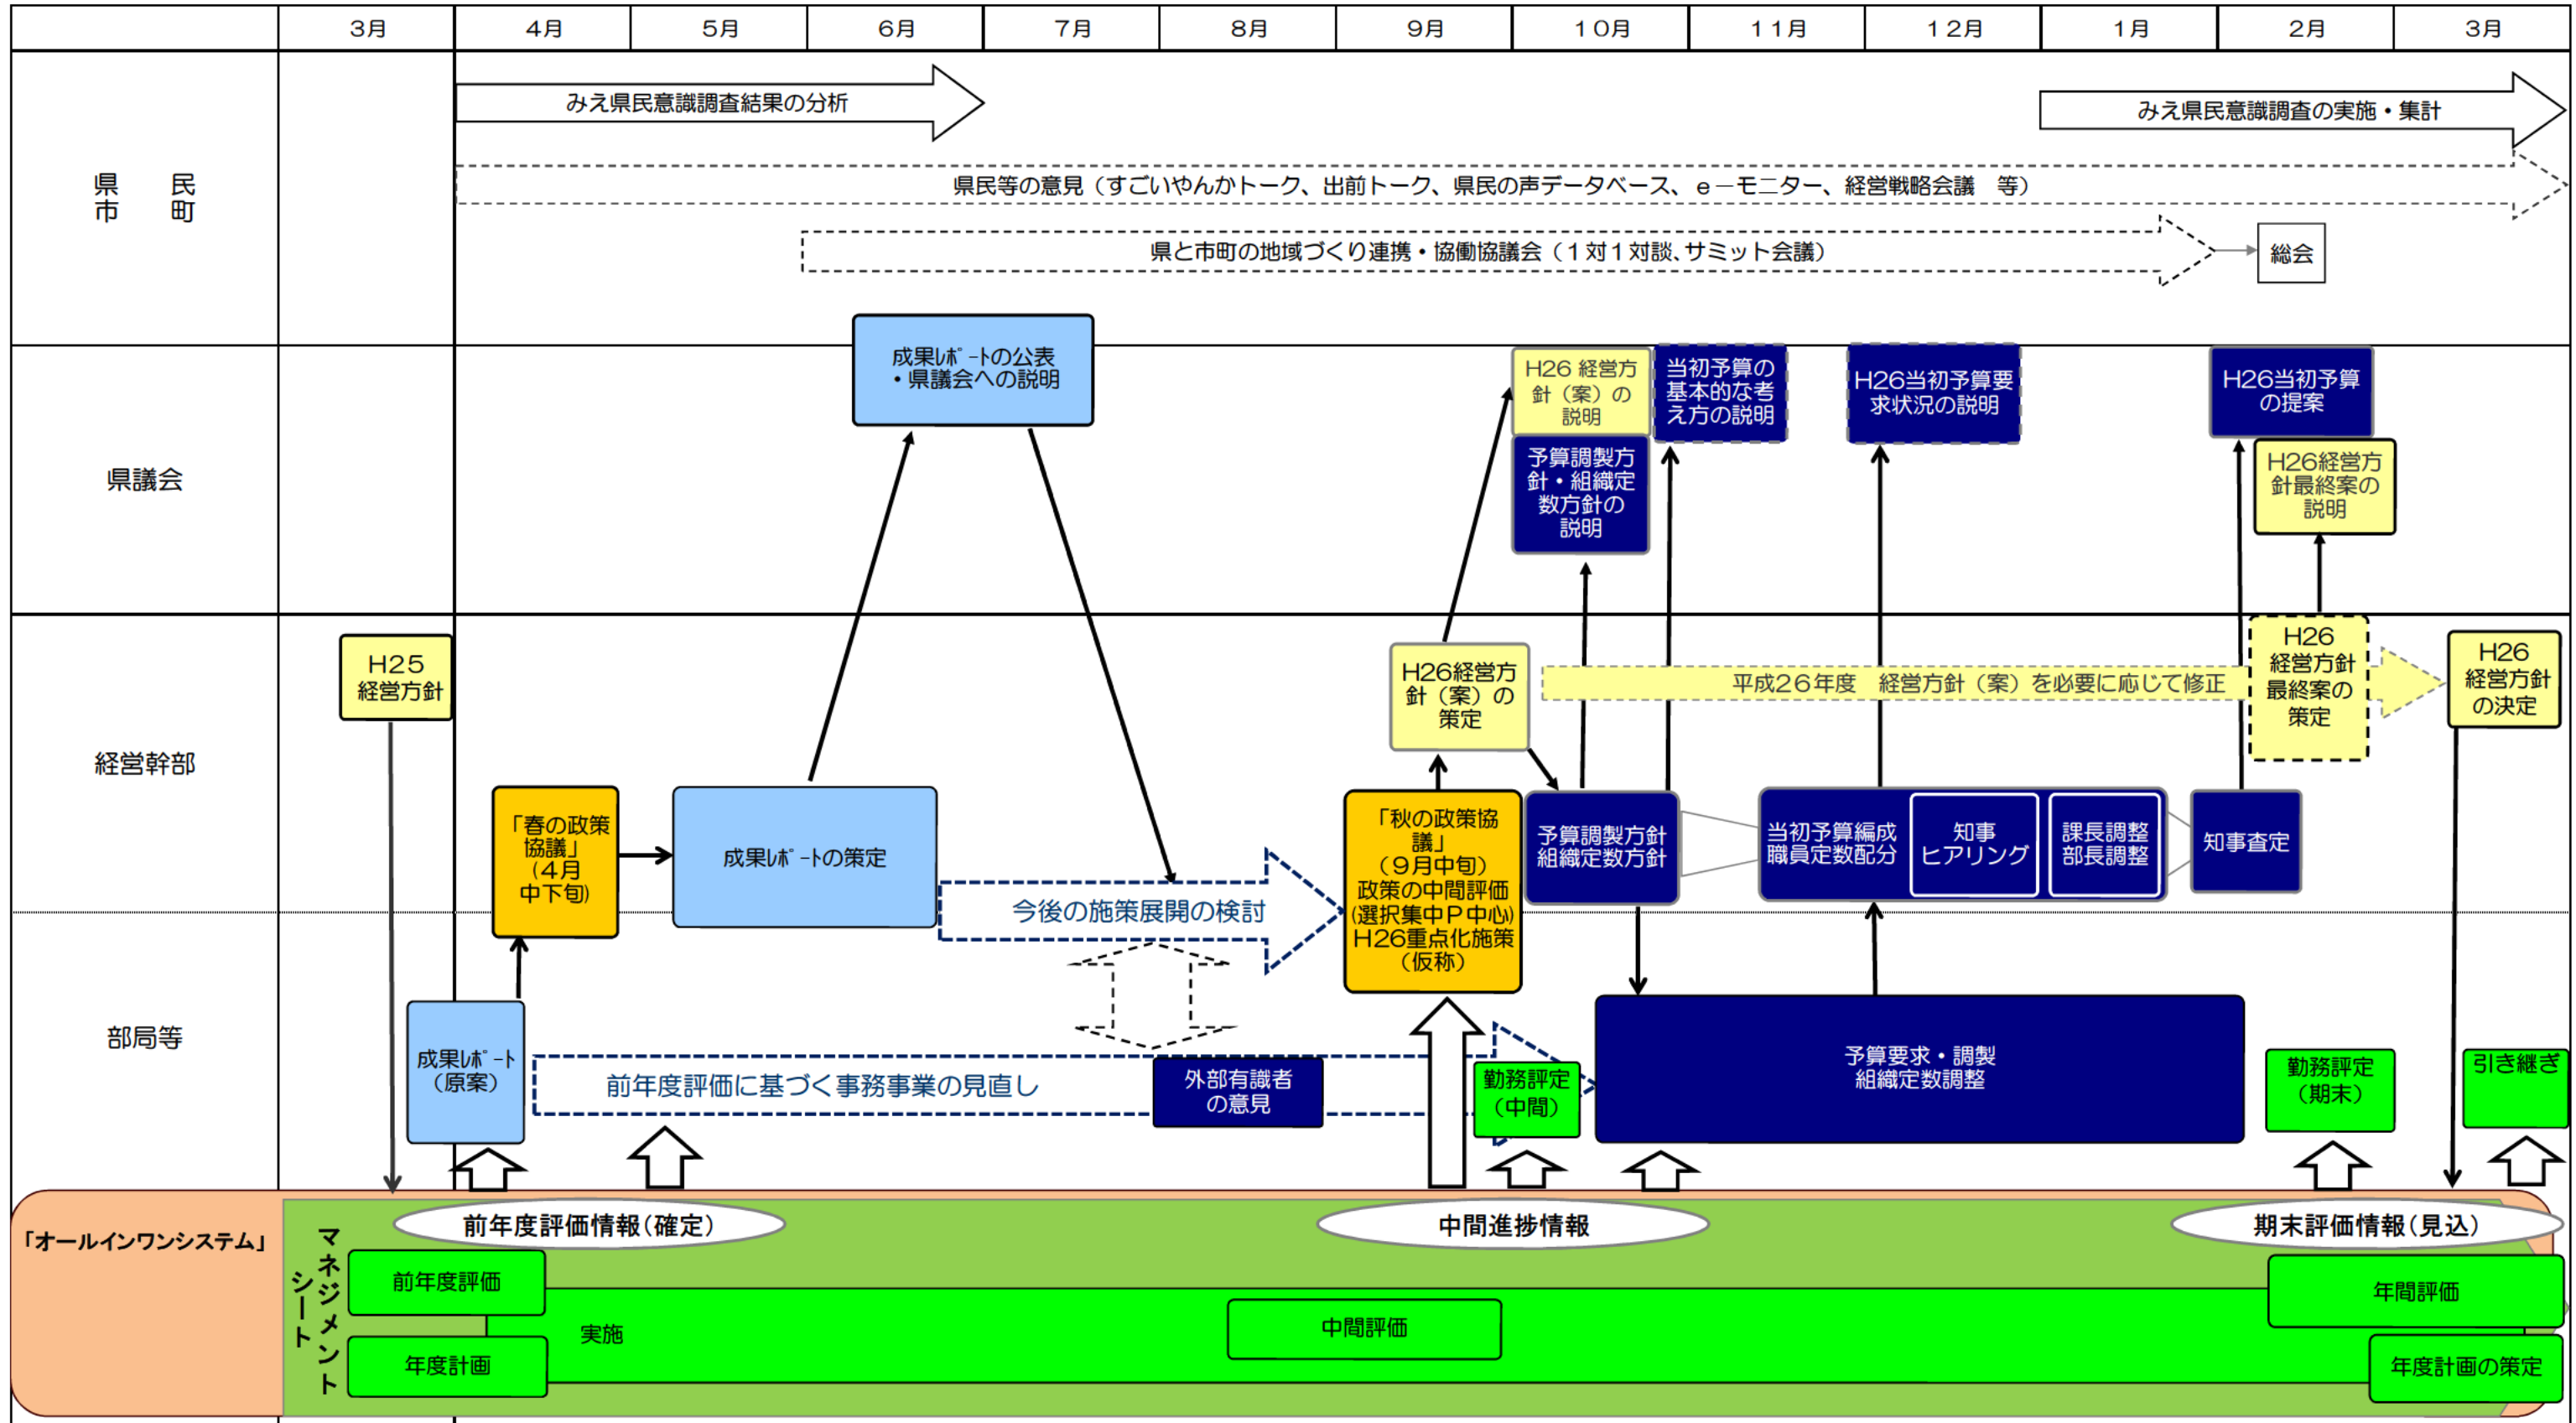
| | 3月 | 4月 | 5月 | 6月 | 7月 | 8月 | 9月 | 10月 | 11月 | 12月 | 1月 | 2月 | 3月 |
|---|---|---|---|---|---|---|---|---|---|---|---|---|---|

県民
市町

みえ県民意識調査結果の分析

みえ県民意識調査の実施・集計

県民等の意見（すごいやんかトーク、出前トーク、県民の声データベース、e－モニター、経営戦略会議　等）

県と市町の地域づくり連携・協働協議会（１対１対談、サミット会議）

総会

県議会

成果レポートの公表
・県議会への説明

H26 経営方針（案）の説明

当初予算の基本的な考え方の説明

H26当初予算要求状況の説明

H26当初予算の提案

予算調製方針・組織定数方針の説明

H26経営方針最終案の説明

経営幹部

H25
経営方針

H26経営方針（案）の策定

平成26年度　経営方針（案）を必要に応じて修正

H26
経営方針最終案の策定

H26
経営方針の決定

「春の政策協議」（4月中下旬）

成果レポートの策定

今後の施策展開の検討

「秋の政策協議」（9月中旬）
政策の中間評価
(選択集中ＰＰ中心)
H26重点化施策（仮称）

予算調製方針
組織定数方針

当初予算編成
職員定数配分

知事
ヒアリング

課長調整
部長調整

知事査定

部局等

成果レポート（原案）

前年度評価に基づく事務事業の見直し

外部有識者の意見

勤務評定（中間）

予算要求・調製
組織定数調整

勤務評定（期末）

引き継ぎ

「オールインワンシステム」

マネジメントシート

前年度評価情報（確定）

中間進捗情報

期末評価情報（見込）

前年度評価

実施

中間評価

年間評価

年度計画

年度計画の策定